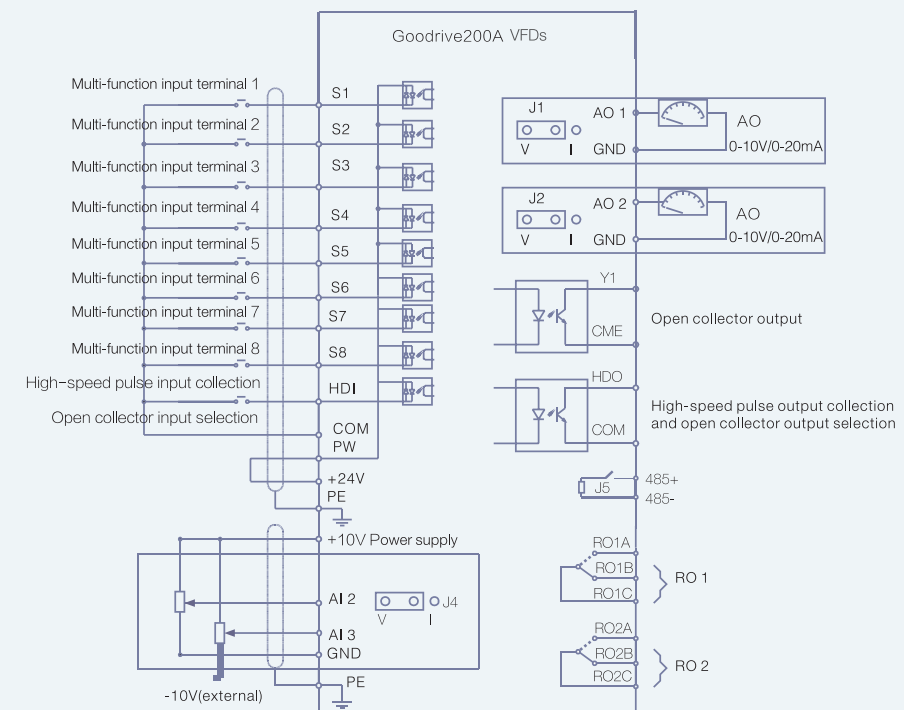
Goodrive200A VFDs

Multi-function input terminal 1
Multi-function input terminal 2
Multi-function input terminal 3
Multi-function input terminal 4
Multi-function input terminal 5
Multi-function input terminal 6
Multi-function input terminal 7
Multi-function input terminal 8
High-speed pulse input collection
Open collector input selection

S1
S2
S3
S4
S5
S6
S7
S8
HDI
COM
PW
+24V
PE
+10V Power supply
AI 2
AI 3
GND
PE

J4
V I

-10V(external)

J1
V I
AO 1
GND
AO
0-10V/0-20mA

J2
V I
AO 2
GND
AO
0-10V/0-20mA

Y1
CME
Open collector output

HDO
COM
High-speed pulse output collection and open collector output selection

J5
485+
485-

RO1A
RO1B
RO1C
RO 1

RO2A
RO2B
RO2C
RO 2